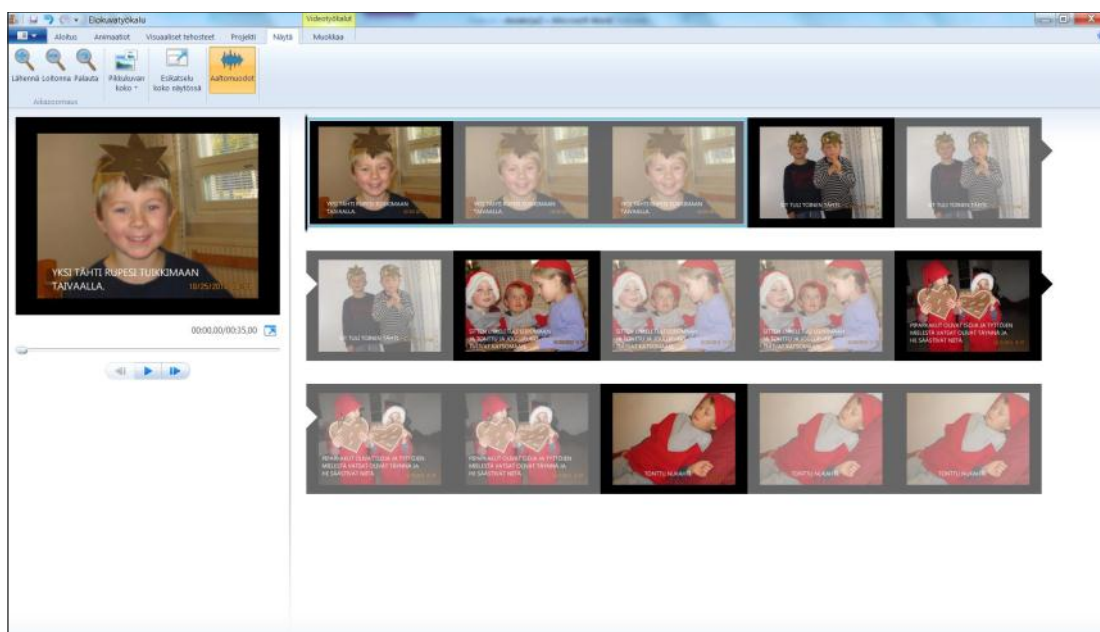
Elokuvatyökalu

Videotyökalut

Aloitus Animaatiot Visuaaliset tehosteet Projekti Näytä Muokkaa

Lähennä Loitonna Palauta Pikkukuvan koko Esikatselu koko näytössä Aaltomuodot

Aikazoomaus

YKSI TÄHTI RUPESI TUIKKIMAAN TAIVAALLA.

10/25/20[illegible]

00:00,00/00:35,00

YKSI TÄHTI RUPESI TUIKKIMAAN TAIVAALLA.

YKSI TÄHTI RUPESI TUIKKIMAAN TAIVAALLA.

YKSI TÄHTI RUPESI TUIKKIMAAN TAIVAALLA.

SIT TULI TOINEN TÄHTI.

SIT TULI TOINEN TÄHTI.

SIT TULI TOINEN TÄHTI.

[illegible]

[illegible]

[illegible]

PIPARKAKUT OLIVAT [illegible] JA TYTTÖJEN MIELESTÄ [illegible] OLIVAT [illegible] JA HE SÄÄSTIVÄT NIITÄ.

PIPARKAKUT OLIVAT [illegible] JA TYTTÖJEN MIELESTÄ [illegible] OLIVAT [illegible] JA HE SÄÄSTIVÄT NIITÄ.

PIPARKAKUT OLIVAT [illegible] JA TYTTÖJEN MIELESTÄ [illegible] OLIVAT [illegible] JA HE SÄÄSTIVÄT NIITÄ.

TONTTU NUKKUI.

TONTTU NUKKUI.

TONTTU NUKKUI.